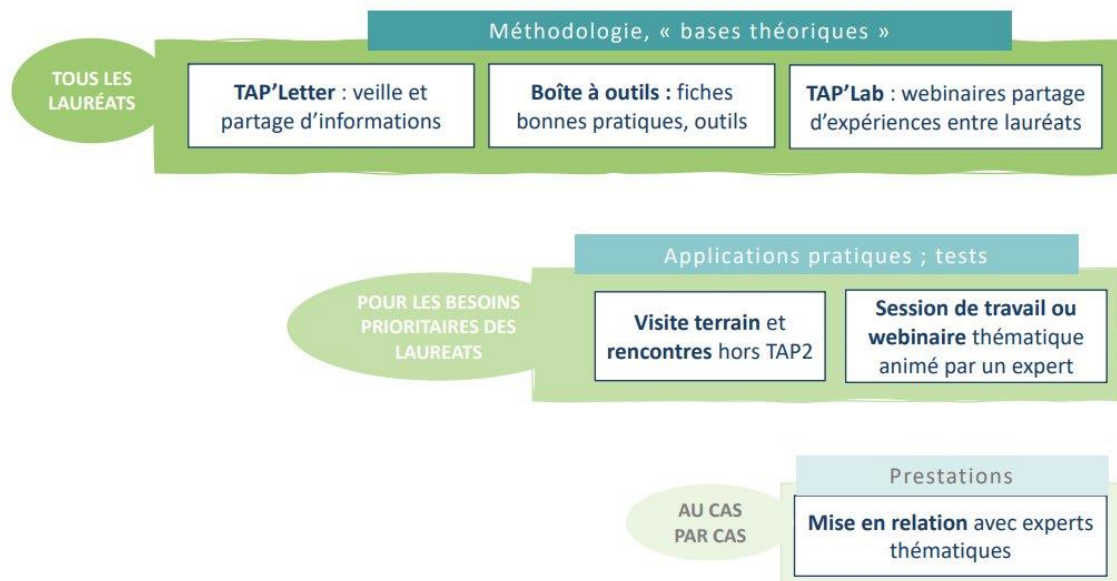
Méthodologie, « bases théoriques »

TOUS LES LAURÉATS

TAP'Letter : veille et partage d'informations

Boîte à outils : fiches bonnes pratiques, outils

TAP'Lab : webinaires partage d'expériences entre lauréats

Applications pratiques ; tests

POUR LES BESOINS PRIORITAIRES DES LAUREATS

Visite terrain et rencontres hors TAP2

Session de travail ou webinaire thématique animé par un expert

Prestations

AU CAS PAR CAS

Mise en relation avec experts thématiques